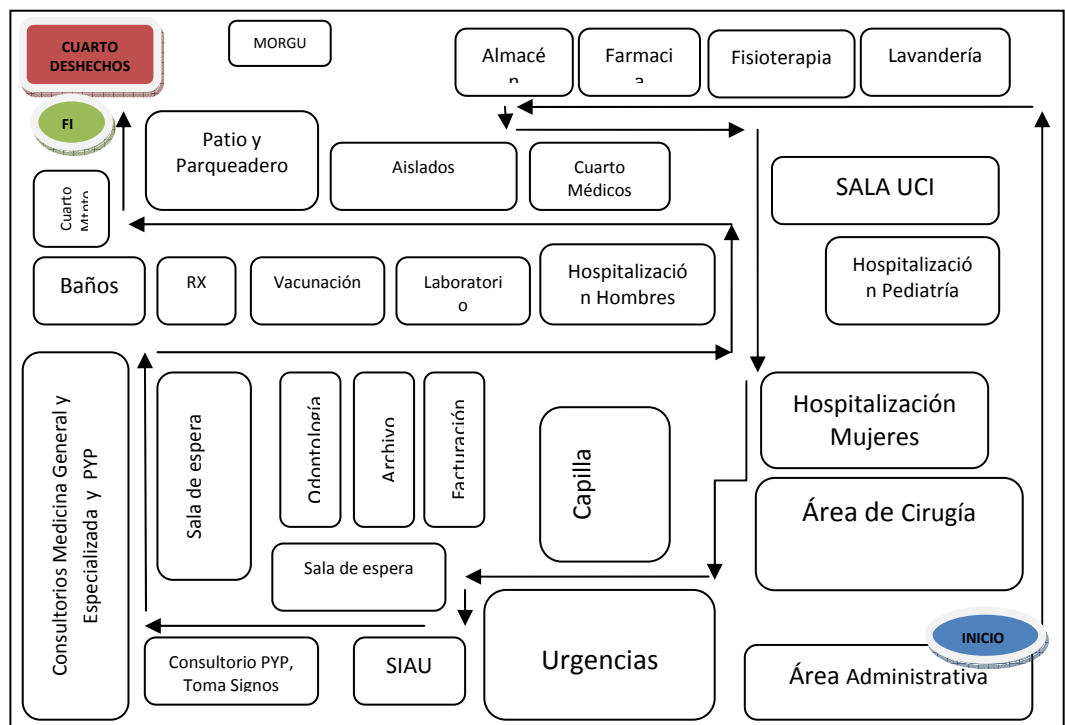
CUARTO DESHECHOS

MORGU

Almacén

Farmacia

Fisioterapia

Lavandería

FI

Patio y Parqueadero

Aislados

Cuarto Médicos

Cuarto Mnto

SALA UCI

Baños

RX

Vacunación

Laboratorio

Hospitalización Hombres

Hospitalización Pediatría

Consultorios Medicina General y Especializada y PYP

Sala de espera

Odontología

Archivo

Facturación

Capilla

Hospitalización Mujeres

Área de Cirugía

Sala de espera

Urgencias

INICIO

Consultorio PYP, Toma Signos

SIAU

Área Administrativa